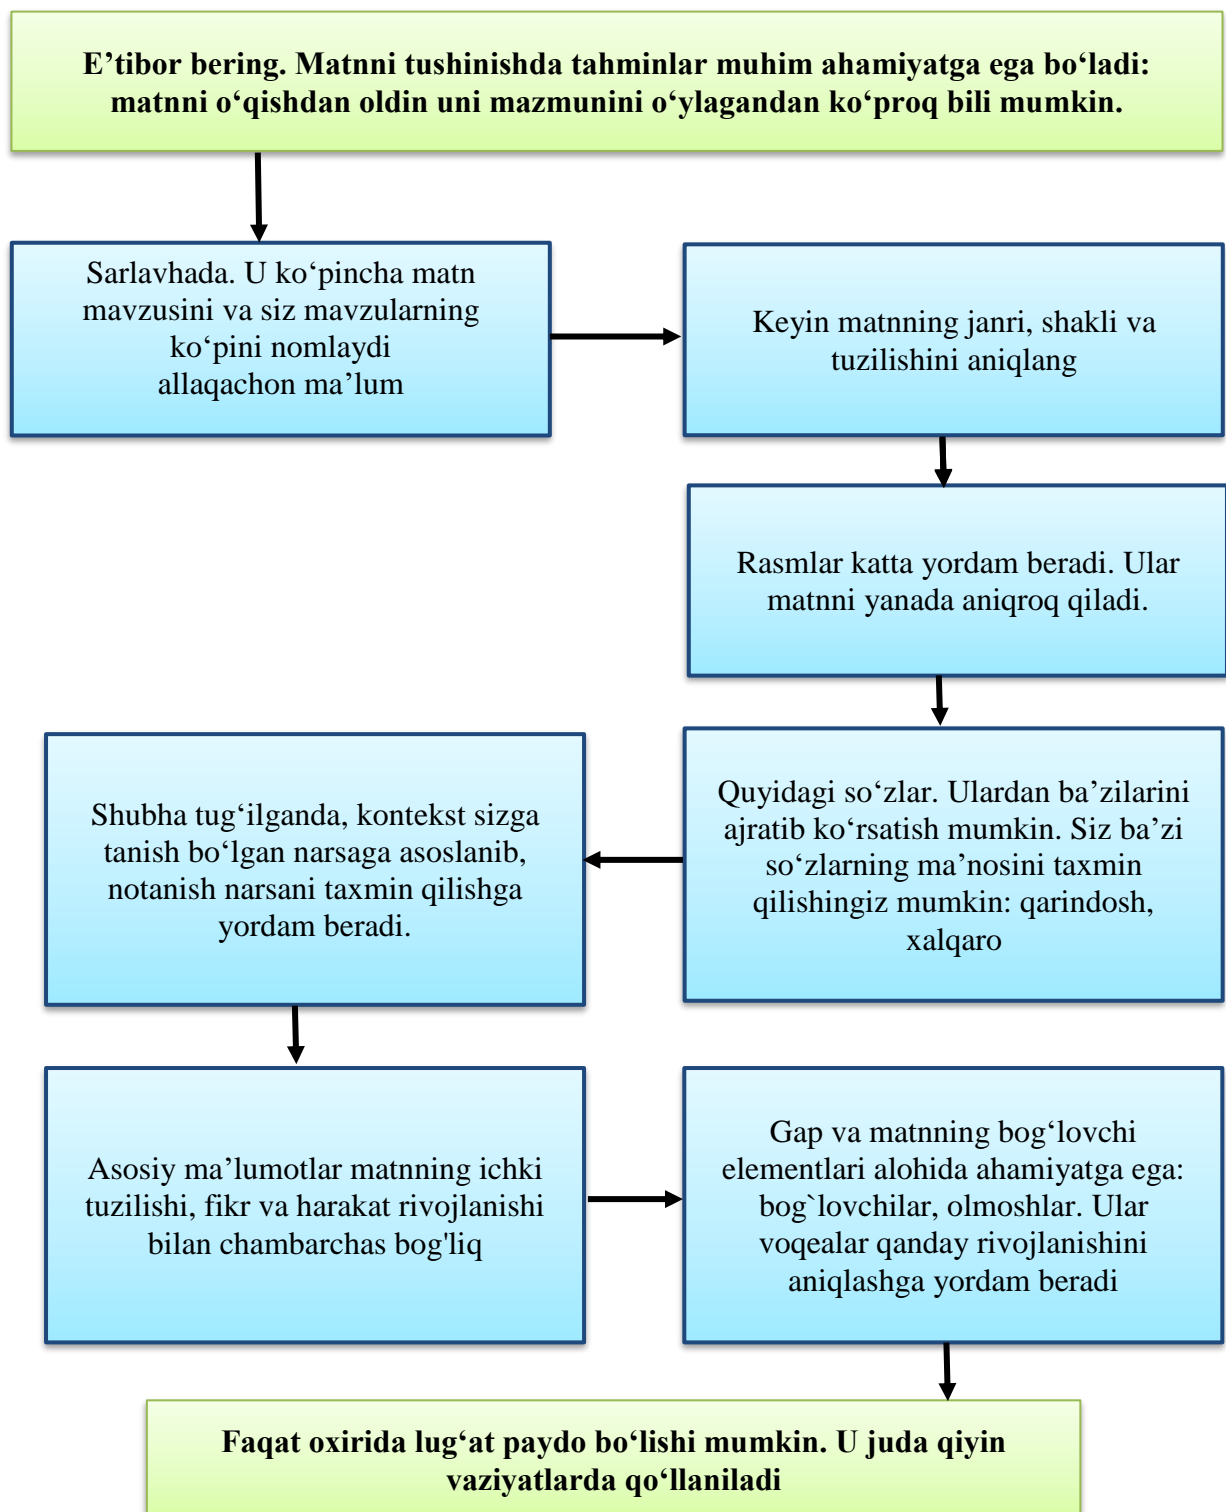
E’tibor bering. Matnni tushinishda tahminlar muhim ahamiyatga ega bo‘ladi: matnni o‘qishdan oldin uni mazmunini o‘ylagandan ko‘proq bili mumkin.

Sarlavhada. U ko‘pincha matn mavzusini va siz mavzularning ko‘pini nomlaydi allaqachon ma’lum

Keyin matnning janri, shakli va tuzilishini aniqlang

Rasmlar katta yordam beradi. Ular matnni yanada aniqroq qiladi.

Quyidagi so‘zlar. Ulardan ba’zilarini ajratib ko‘rsatish mumkin. Siz ba’zi so‘zlarning ma’nosini taxmin qilishingiz mumkin: qarindosh, xalqaro

Shubha tug‘ilganda, kontekst sizga tanish bo‘lgan narsaga asoslanib, notanish narsani taxmin qilishga yordam beradi.

Asosiy ma’lumotlar matnning ichki tuzilishi, fikr va harakat rivojlanishi bilan chambarchas bog'liq

Gap va matnning bog‘lovchi elementlari alohida ahamiyatga ega: bog`lovchilar, olmoshlar. Ular voqealar qanday rivojlanishini aniqlashga yordam beradi

Faqat oxirida lug‘at paydo bo‘lishi mumkin. U juda qiyin vaziyatlarda qo‘llaniladi